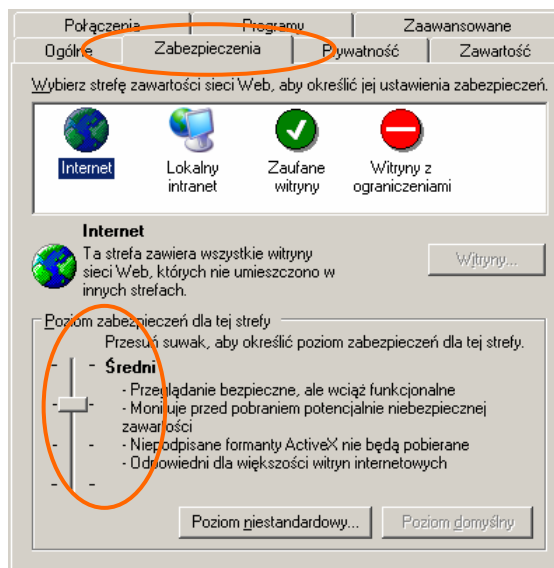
Połączenia | Programy | Zaawansowane
Ogólne | Zabezpieczenia | Prywatność | Zawartość

Wybierz strefę zawartości sieci Web, aby określić jej ustawienia zabezpieczeń.

Internet
Lokalny intranet
Zaufane witryny
Witryny z ograniczeniami

Internet
Ta strefa zawiera wszystkie witryny sieci Web, których nie umieszczono w innych strefach.

Witryny...

Poziom zabezpieczeń dla tej strefy
Przesuń suwak, aby określić poziom zabezpieczeń dla tej strefy.

Średni
- Przeglądanie bezpieczne, ale wciąż funkcjonalne
- Monituje przed pobraniem potencjalnie niebezpiecznej zawartości
- Niepodpisane formanty ActiveX nie będą pobierane
- Odpowiedni dla większości witryn internetowych

Poziom niestandardowy...
Poziom domyślny